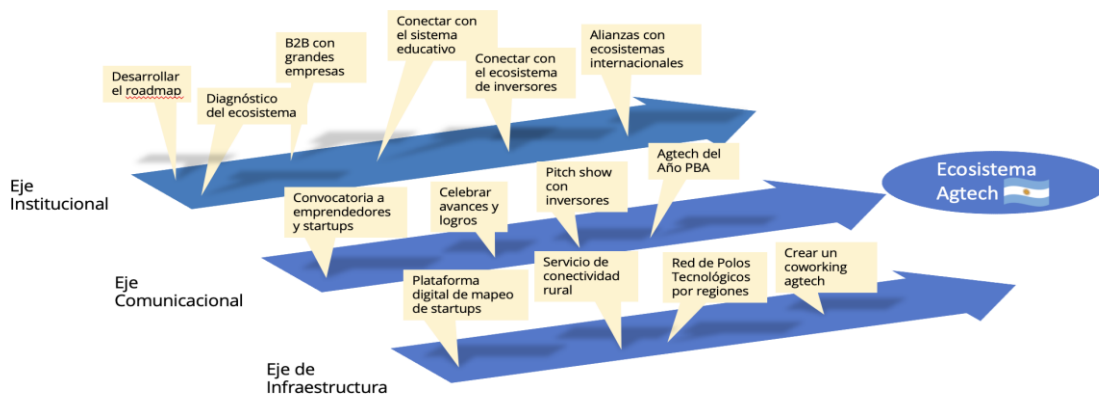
Desarrollar el roadmap

Diagnóstico del ecosistema

B2B con grandes empresas

Conectar con el sistema educativo

Conectar con el ecosistema de inversores

Alianzas con ecosistemas internacionales

Eje Institucional

Convocatoria a emprendedores y startups

Celebrar avances y logros

Pitch show con inversores

Agtech del Año PBA

Ecosistema Agtech

Eje Comunicacional

Plataforma digital de mapeo de startups

Servicio de conectividad rural

Red de Polos Tecnológicos por regiones

Crear un coworking agtech

Eje de Infraestructura